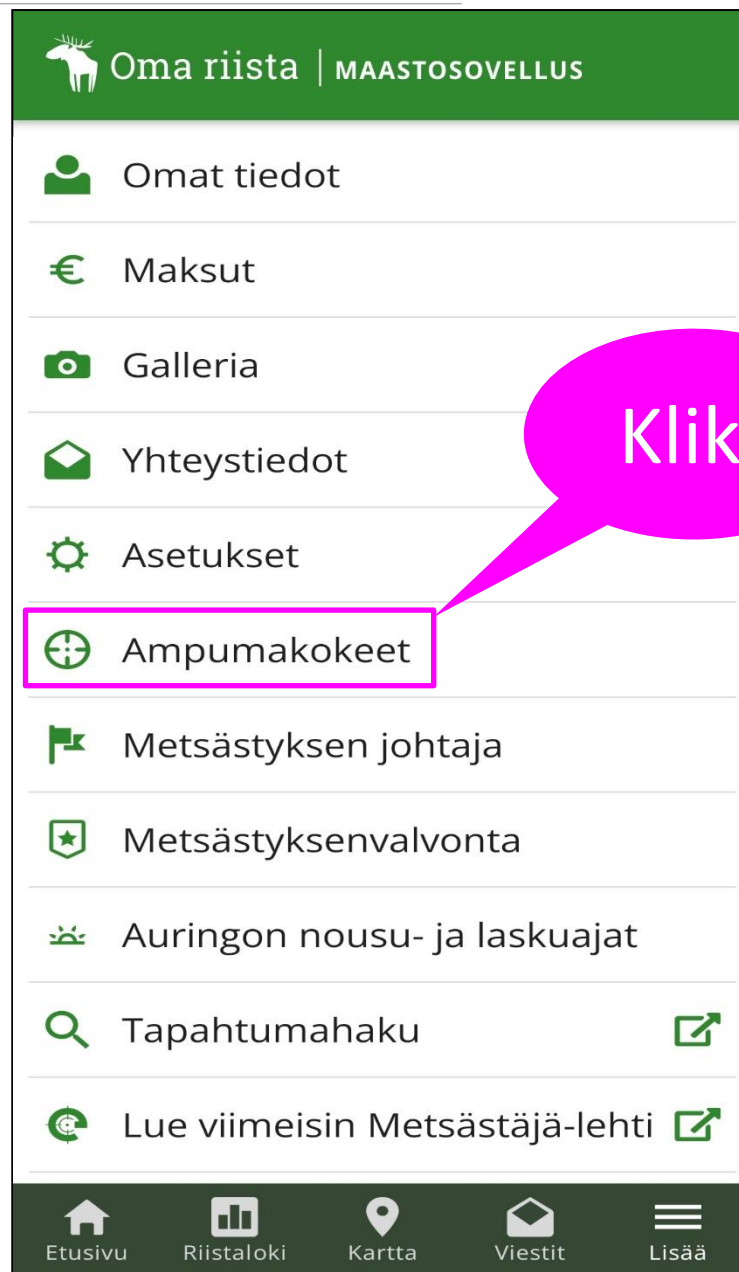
Oma riista | MAASTOSOVELLUS

Omat tiedot

Maksut

Galleria

Yhteystiedot

Asetukset

Ampumakokeet

Metsästyksen johtaja

Metsästyksenvalvonta

Auringon nousu- ja laskuajat

Tapahtumahaku

Lue viimeisin Metsästäjä-lehti

Klik

Etusivu Riistaloki Kartta Viestit Lisää